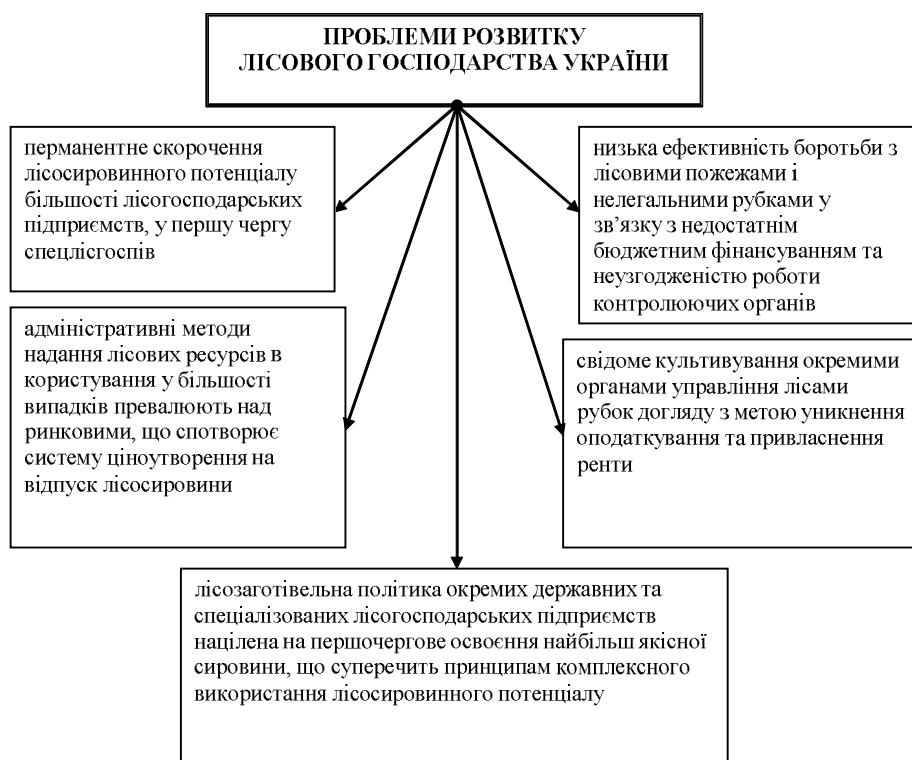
ПРОБЛЕМИ РОЗВИТКУ ЛІСОВОГО ГОСПОДАРСТВА УКРАЇНИ

перманентне скорочення лісосировинного потенціалу більшості лісогосподарських підприємств, у першу чергу спецлісгоспів

низька ефективність боротьби з лісовими пожежами і нелегальними рубками у зв'язку з недостатнім бюджетним фінансуванням та неузгодженістю роботи контролюючих органів

адміністративні методи надання лісових ресурсів в користування у більшості випадків превалюють над ринковими, що спотворює систему ціноутворення на відпуск лісосировини

свідоме культивування окремими органами управління лісами рубок догляду з метою уникнення оподаткування та привласнення ренти

лісозаготівельна політика окремих державних та спеціалізованих лісогосподарських підприємств націлена на першочергове освоєння найбільш якісної сировини, що суперечить принципам комплексного використання лісосировинного потенціалу